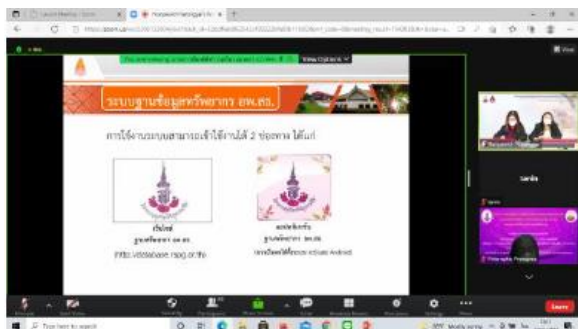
ระบบฐานข้อมูลทรัพยากร อพ.สธ.

การใช้งานระบบสามารถเข้าใช้งานได้ 2 ช่องทาง ได้แก่

เว็บไซต์
ฐานทรัพยากร อพ.สธ.
http://database.rspg.or.th

แอปพลิเคชั่น
ฐานทรัพยากร อพ.สธ.
(รองรับระบบปฏิบัติการ iOS และ Android)

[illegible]

Leave